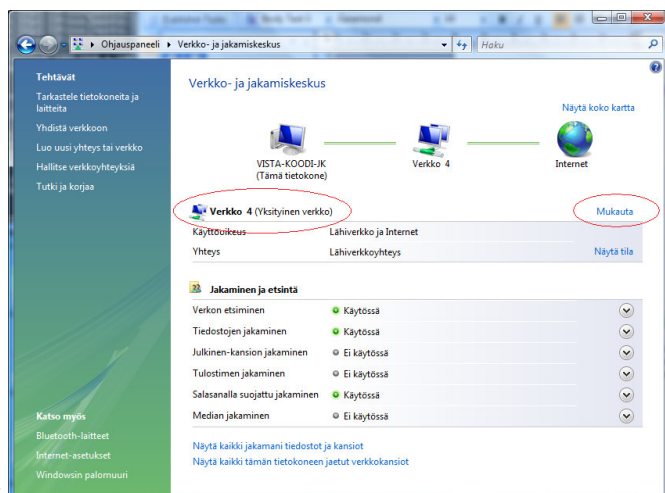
Ohjauspaneeli ▸ Verkko- ja jakamiskeskus

Haku

Tehtävät

Tarkastele tietokoneita ja laitteita

Yhdistä verkkoon

Luo uusi yhteys tai verkko

Hallitse verkkoyhteyksiä

Tutki ja korjaa

Verkko- ja jakamiskeskus

Näytä koko kartta

VISTA-KOODI-JK (Tämä tietokone)

Verkko 4

Internet

Verkko 4 (Yksityinen verkko)

Mukauta

| | | |
|---|---|---|
| Käyttöoikeus | Lähiverkko ja Internet | |
| Yhteys | Lähiverkkoyhteys | Näytä tila |

Jakaminen ja etsintä

| | |
|---|---|
| Verkon etsiminen | Käytössä |
| Tiedostojen jakaminen | Käytössä |
| Julkinen-kansion jakaminen | Ei käytössä |
| Tulostimen jakaminen | Ei käytössä |
| Salasanalla suojattu jakaminen | Käytössä |
| Median jakaminen | Ei käytössä |

Näytä kaikki jakamani tiedostot ja kansiot

Näytä kaikki tämän tietokoneen jaetut verkkokansiot

Katso myös

Bluetooth-laitteet

Internet-asetukset

Windowsin palomuuri